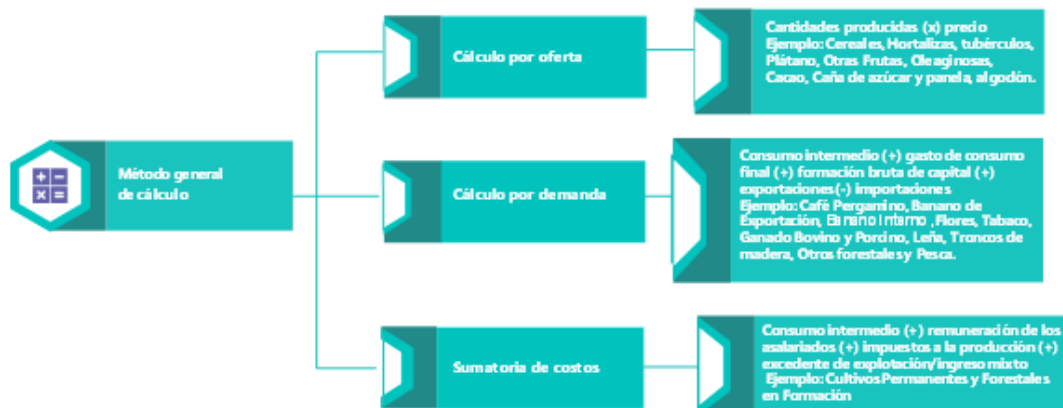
Método general de cálculo

Cálculo por oferta

Cantidades producidas (x) precio
Ejemplo: Cereales, Hortalizas, tubérculos, Plátano, Otras Frutas, Oleaginosas, Cacao, Caña de azúcar y panela, algodón.

Cálculo por demanda

Consumo intermedio (+) gasto de consumo final (+) formación bruta de capital (+) exportaciones (-) importaciones
Ejemplo: Café Pergamino, Banano de Exportación, Banano Interno, Flores, Tabaco, Ganado Bovino y Porcino, Leña, Troncos de madera, Otros forestales y Pesca.

Sumatoria de costos

Consumo intermedio (+) remuneración de los asalariados (+) impuestos a la producción (+) excedente de explotación/ingreso mixto
Ejemplo: Cultivos Permanentes y Forestales en Formación